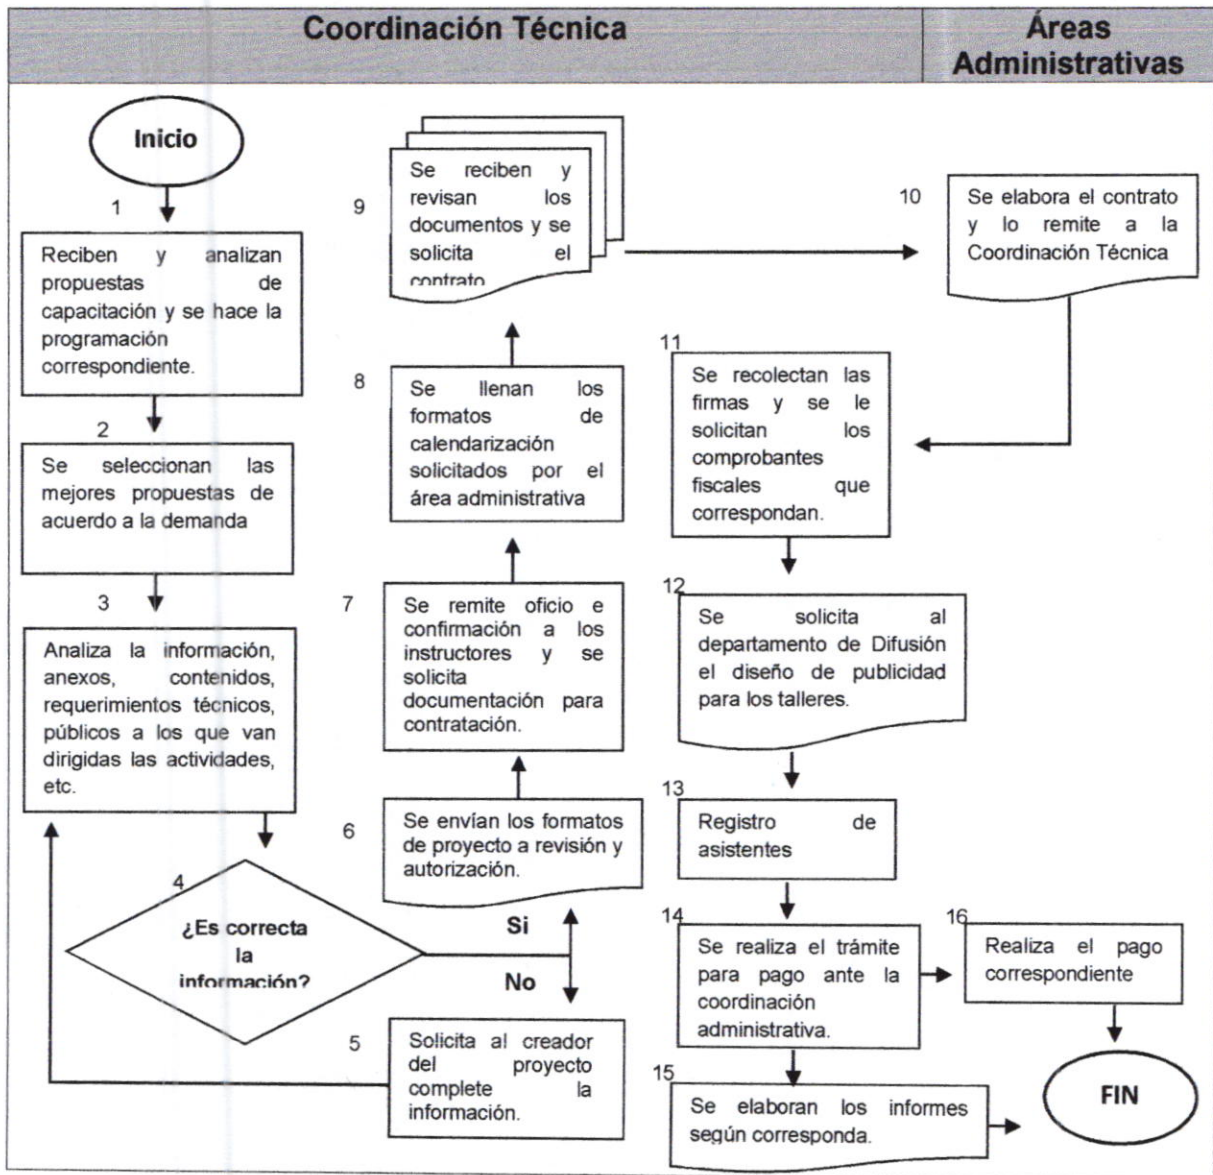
| Coordinación Técnica | Áreas Administrativas |
|---|---|

Inicio

1

Reciben y analizan propuestas de capacitación y se hace la programación correspondiente.

2

Se seleccionan las mejores propuestas de acuerdo a la demanda

3

Analiza la información, anexos, contenidos, requerimientos técnicos, públicos a los que van dirigidas las actividades, etc.

4

¿Es correcta la información?

Si

No

5

Solicita al creador del proyecto complete la información.

6

Se envían los formatos de proyecto a revisión y autorización.

7

Se remite oficio e confirmación a los instructores y se solicita documentación para contratación.

8

Se llenan los formatos de calendarización solicitados por el área administrativa

9

Se reciben y revisan los documentos y se solicita el contrato

10

Se elabora el contrato y lo remite a la Coordinación Técnica

11

Se recolectan las firmas y se le solicitan los comprobantes fiscales que correspondan.

12

Se solicita al departamento de Difusión el diseño de publicidad para los talleres.

13

Registro de asistentes

14

Se realiza el trámite para pago ante la coordinación administrativa.

15

Se elaboran los informes según corresponda.

16

Realiza el pago correspondiente

FIN